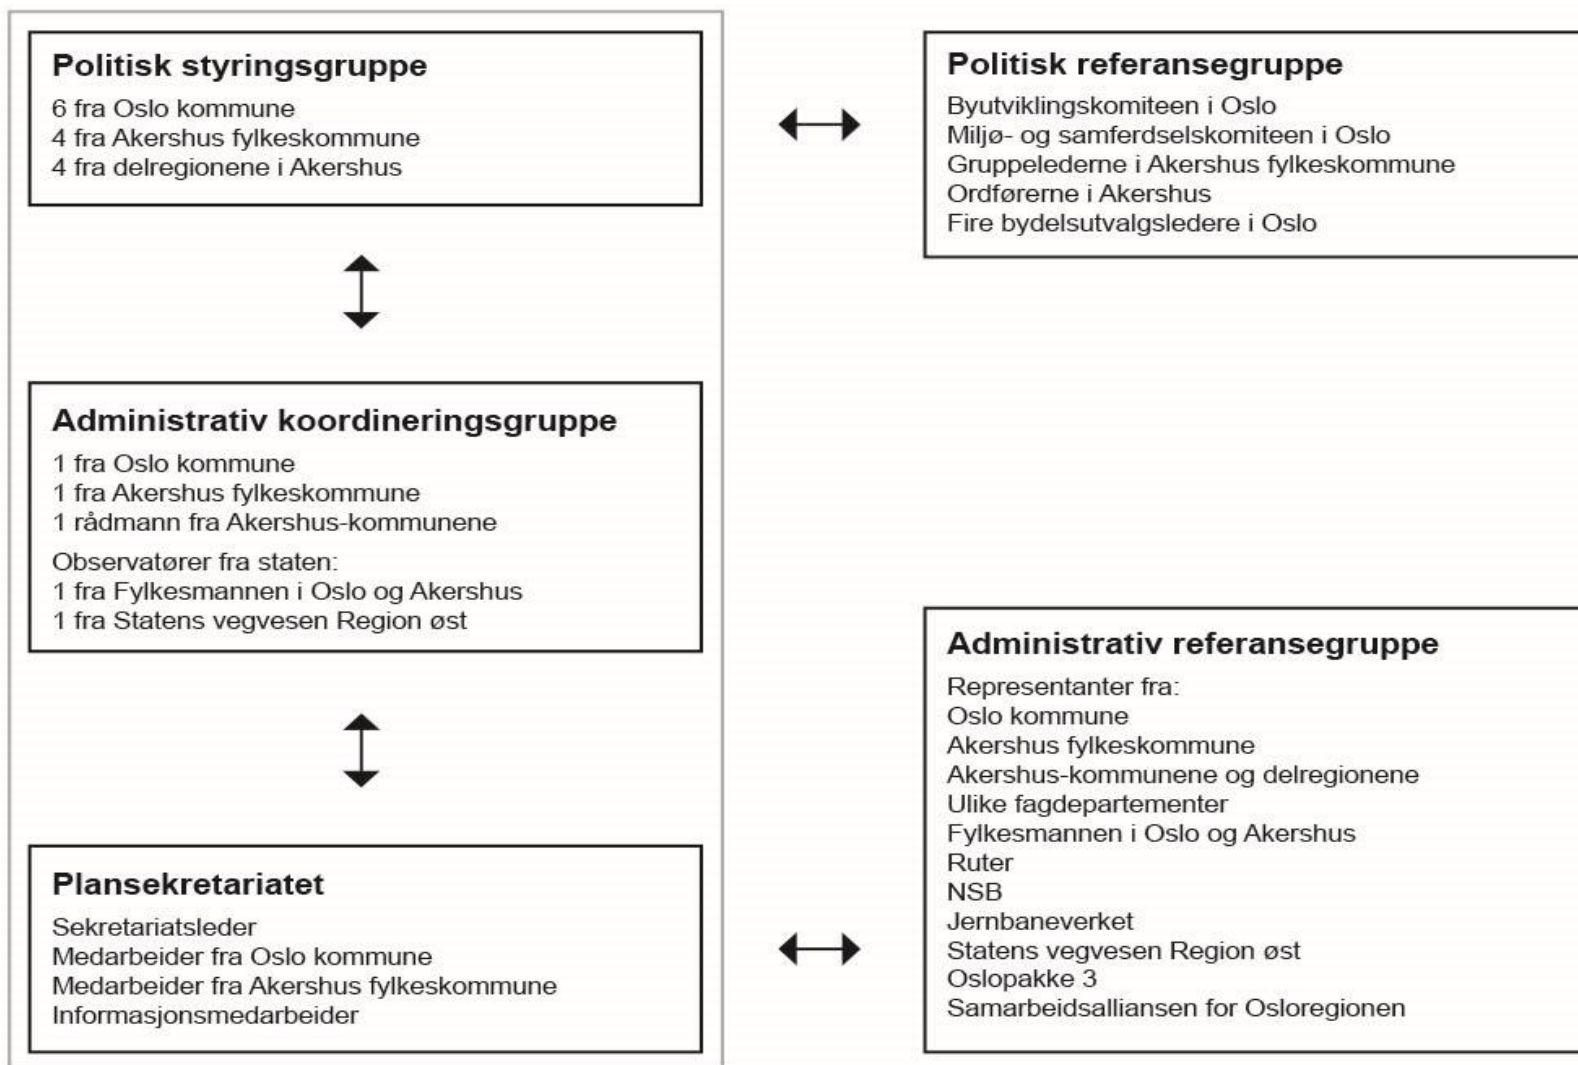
Politisk styringsgruppe
6 fra Oslo kommune
4 fra Akershus fylkeskommune
4 fra delregionene i Akershus

Administrativ koordineringsgruppe
1 fra Oslo kommune
1 fra Akershus fylkeskommune
1 rådmann fra Akershus-kommunene
Observatører fra staten:
1 fra Fylkesmannen i Oslo og Akershus
1 fra Statens vegvesen Region øst

Plansekretariatet
Sekretariatsleder
Medarbeider fra Oslo kommune
Medarbeider fra Akershus fylkeskommune
Informasjonsmedarbeider

Politisk referansegruppe
Byutviklingskomiteen i Oslo
Miljø- og samferdselskomiteen i Oslo
Gruppelederne i Akershus fylkeskommune
Ordførerne i Akershus
Fire bydelsutvalgsledere i Oslo

Administrativ referansegruppe
Representanter fra:
Oslo kommune
Akershus fylkeskommune
Akershus-kommunene og delregionene
Ulike fagdepartementer
Fylkesmannen i Oslo og Akershus
Ruter
NSB
Jernbaneverket
Statens vegvesen Region øst
Oslopakke 3
Samarbeidsalliansen for Osloregionen